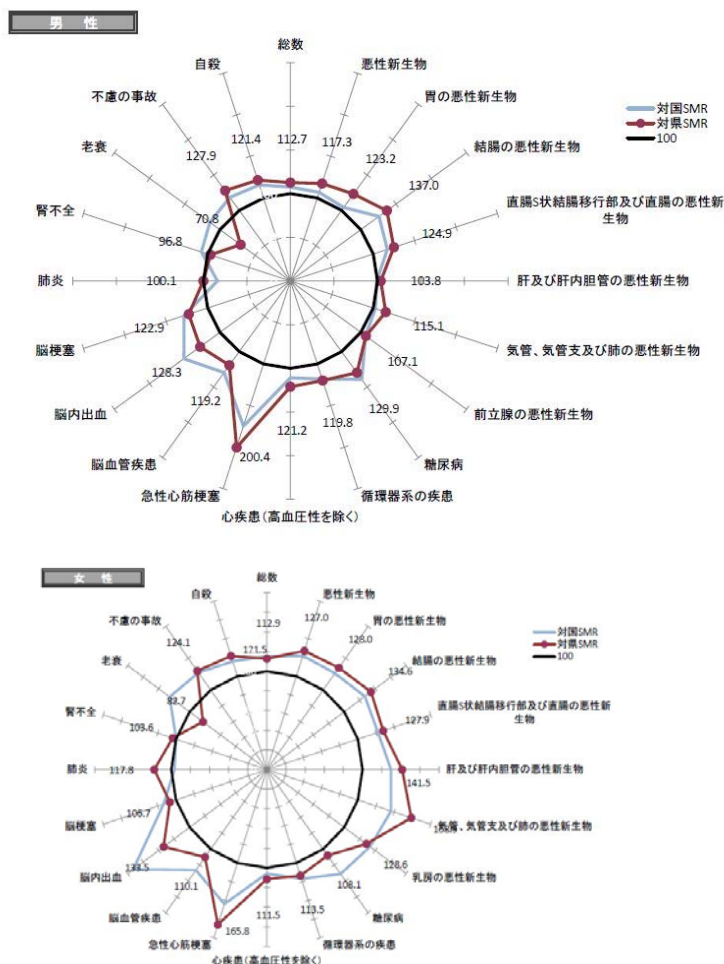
男　性

総数
悪性新生物
胃の悪性新生物
結腸の悪性新生物
直腸S状結腸移行部及び直腸の悪性新生物
肝及び肝内胆管の悪性新生物
気管、気管支及び肺の悪性新生物
前立腺の悪性新生物
糖尿病
循環器系の疾患
心疾患(高血圧性を除く)
急性心筋梗塞
脳血管疾患
脳内出血
脳梗塞
肺炎
腎不全
老衰
不慮の事故
自殺

112.7
117.3
123.2
137.0
124.9
103.8
115.1
107.1
129.9
119.8
121.2
200.4
119.2
128.3
122.9
100.1
96.8
70.8
127.9
121.4

対国SMR
対県SMR
100

女　性

総数
悪性新生物
胃の悪性新生物
結腸の悪性新生物
直腸S状結腸移行部及び直腸の悪性新生物
肝及び肝内胆管の悪性新生物
気管、気管支及び肺の悪性新生物
乳房の悪性新生物
糖尿病
循環器系の疾患
心疾患(高血圧性を除く)
急性心筋梗塞
脳血管疾患
脳内出血
脳梗塞
肺炎
腎不全
老衰
不慮の事故
自殺

112.9
127.0
128.0
134.6
127.9
141.5
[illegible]
128.6
108.1
113.5
111.5
165.8
110.1
133.5
106.7
117.8
103.6
83.7
124.1
171.5

対国SMR
対県SMR
100